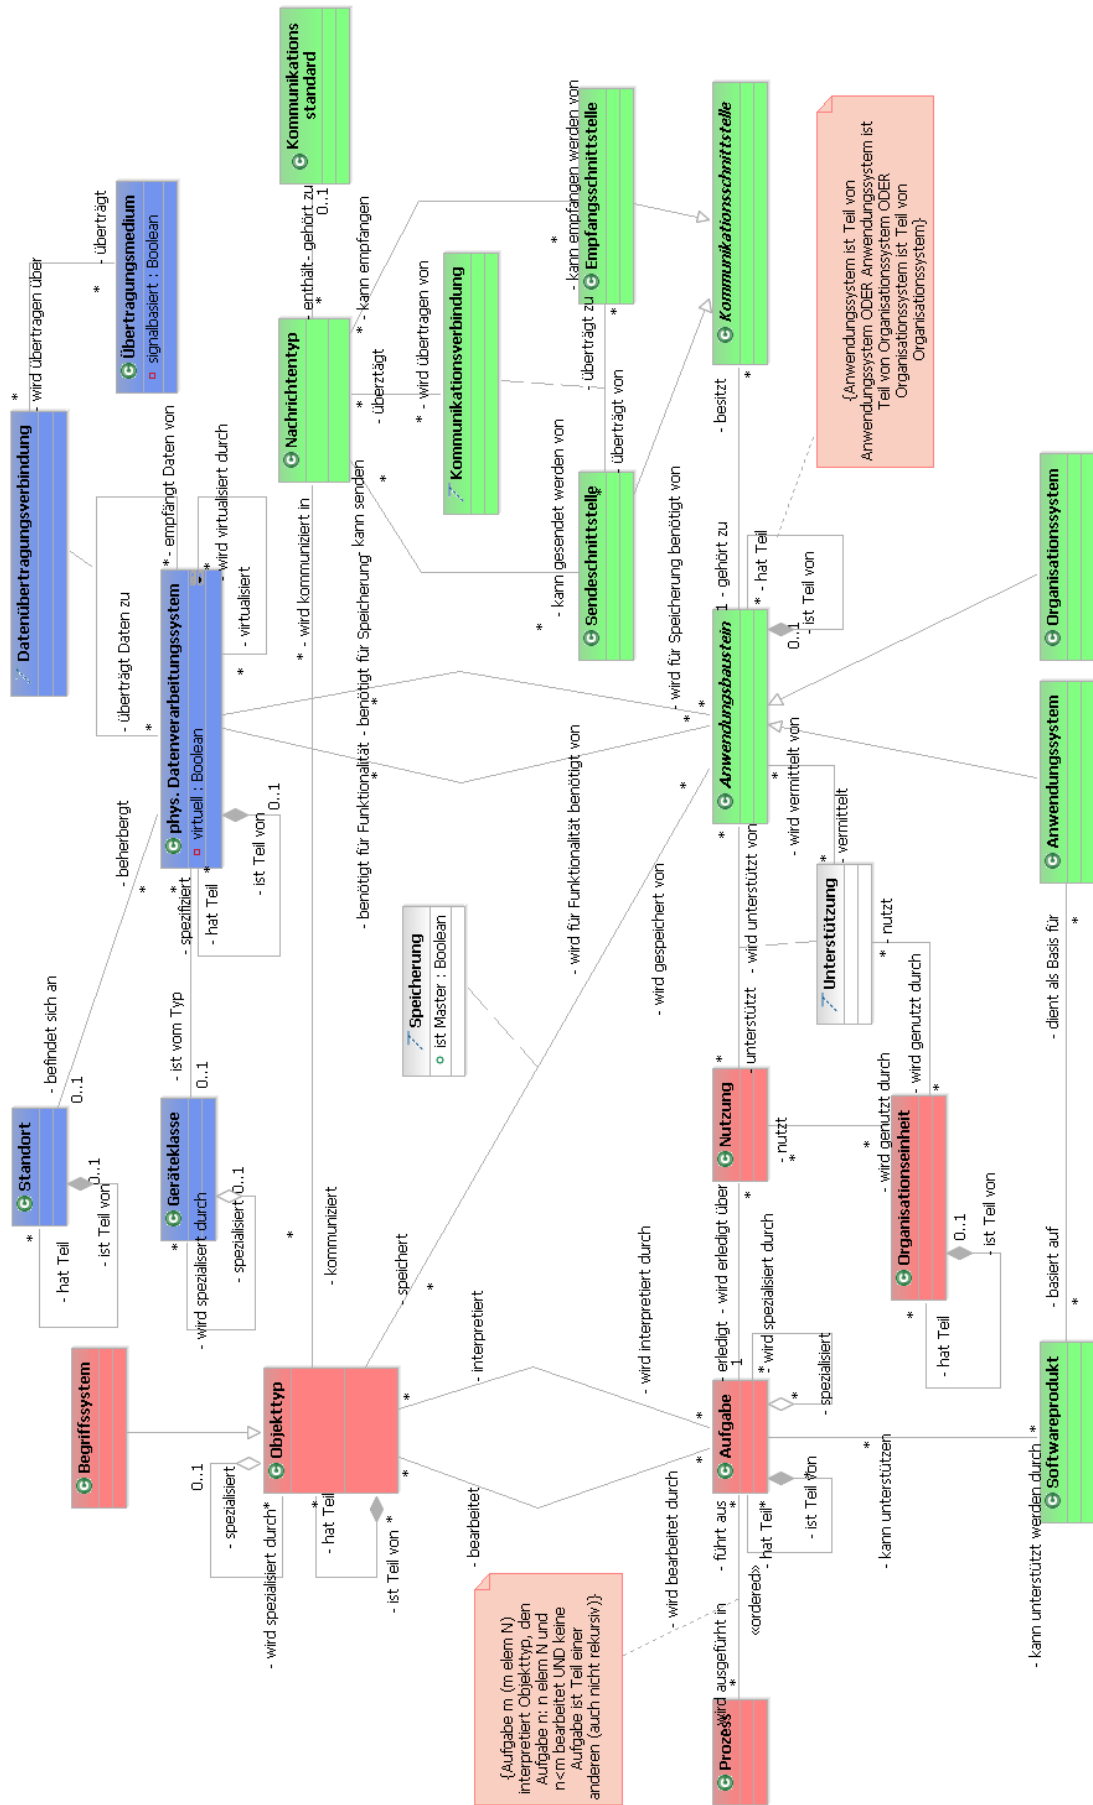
Kommunikations standard

Übertragungsmedium
signalbasiert : Boolean

Datenübertragungsverbindung

Nachrichtentyp

Kommunikationsverbindung

Empfangsschnittstelle

Kommunikationsschnittstelle

Sendeschnittstelle

{Anwendungssystem ist Teil von Anwendungssystem ODER Anwendungssystem ist Teil von Organisationssystem ODER Organisationssystem ist Teil von Organisationssystem}

phys. Datenverarbeitungssystem
virtuell : Boolean

Anwendungsbaustein

Organisationssystem

Anwendungssystem

Unterstützung

Speicherung
ist Master : Boolean

Standort

Geräteklasse

Nutzung

Organisationseinheit

Begriffssystem

Objekttyp

Aufgabe

Softwareprodukt

Prozess

{Aufgabe m (m elem N) interpretiert Objekttyp, den Aufgabe n: n elem N und n<m bearbeitet UND keine Aufgabe ist Teil einer anderen (auch nicht rekursiv)}

- wird übertragen über
- überträgt
- enthält
- gehört zu
0..1
- kann empfangen
- überträgt
- wird übertragen von
- kann empfangen werden von
- überträgt zu
- überträgt von
- kann gesendet werden von
- kann senden
- empfängt Daten von
- wird virtualisiert durch
- virtualisiert
- überträgt Daten zu
- wird kommuniziert in
- benötigt für Funktionalität
- benötigt für Speicherung
- wird für Speicherung benötigt von
- besitzt
1 - gehört zu
- hat Teil
- ist Teil von
0..1
- wird vermittelt von
- vermittelt
- beherbergt
- befindet sich an
- ist Teil von
- hat Teil
- spezifiziert
- ist vom Typ
- hat Teil
- ist Teil von
- wird spezialisiert durch
- spezialisiert
- wird für Funktionalität benötigt von
- wird gespeichert von
- wird unterstützt von
- nutzt
- wird genutzt durch
- unterstützt
- nutzt
- wird genutzt durch
- ist Teil von
- hat Teil
- dient als Basis für
- basiert auf
- kommuniziert
- speichert
- interpretiert
- wird interpretiert durch
- erledigt
- wird erledigt über
- wird spezialisiert durch
- spezialisiert
- ist Teil von
- hat Teil
- kann unterstützen
- kann unterstützt werden durch
- bearbeitet
- wird bearbeitet durch
- führt aus
- wird ausgeführt in
«ordered»
- spezialisiert
- wird spezialisiert durch
- hat Teil
- ist Teil von
0..1
1
*